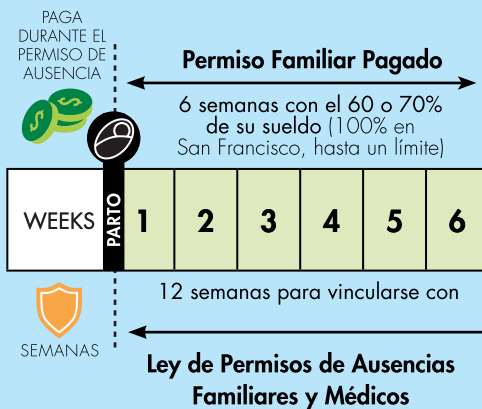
PAGA DURANTE EL PERMISO DE AUSENCIA

Permiso Familiar Pagado

6 semanas con el 60 o 70% de su sueldo (100% en San Francisco, hasta un límite)

| WEEKS | PARTO | 1 | 2 | 3 | 4 | 5 | 6 |
|---|---|---|---|---|---|---|---|

SEMANAS

12 semanas para vincularse con

Ley de Permisos de Ausencias Familiares y Médicos